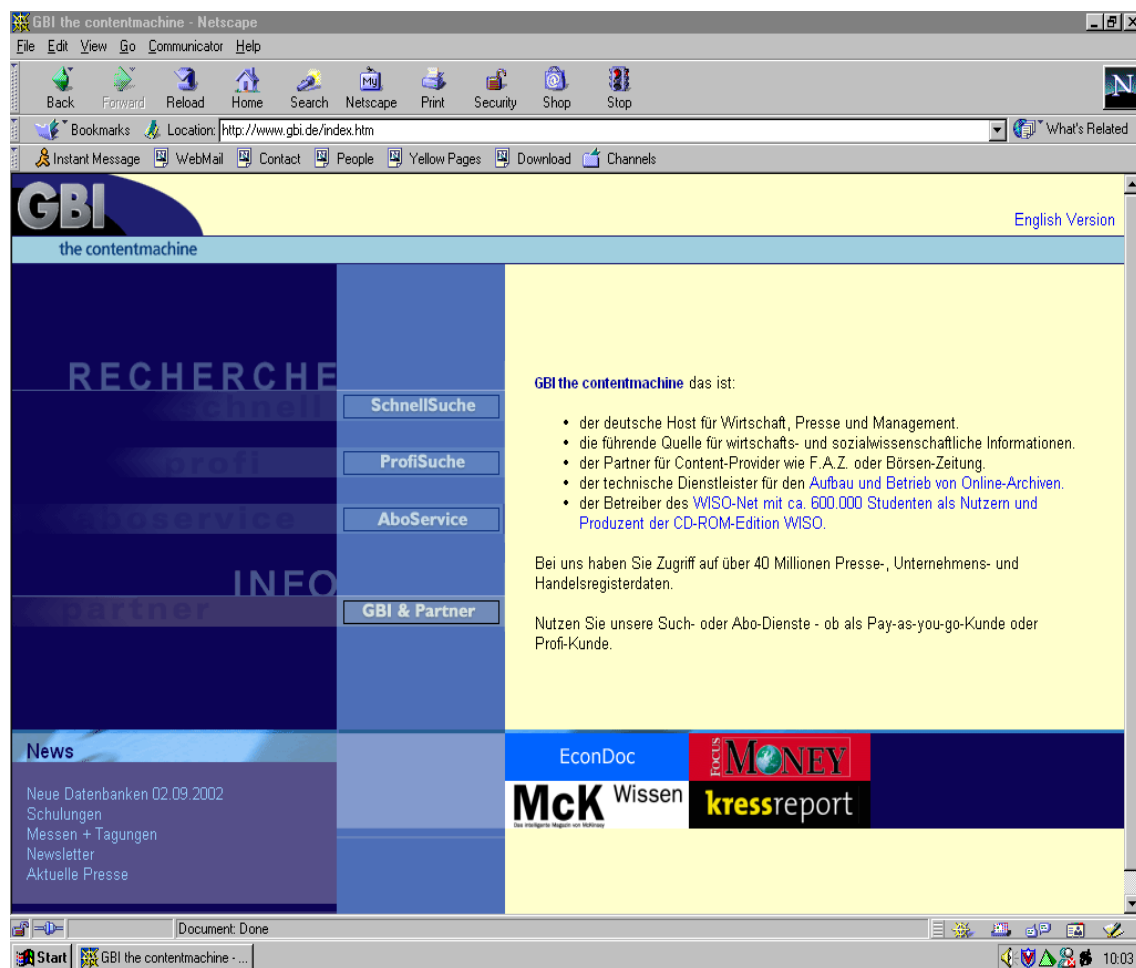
GBI the contentmachine - Netscape

File Edit View Go Communicator Help

Back Forward Reload Home Search Netscape Print Security Shop Stop

Bookmarks Location: http://www.gbi.de/index.htm

What's Related

Instant Message WebMail Contact People Yellow Pages Download Channels

GBI

the contentmachine

English Version

RECHERCHE

schnell

SchnellSuche

profi

ProfiSuche

aboservice

AboService

INFO

partner

GBI & Partner

GBI the contentmachine das ist:

- der deutsche Host für Wirtschaft, Presse und Management.
- die führende Quelle für wirtschafts- und sozialwissenschaftliche Informationen.
- der Partner für Content-Provider wie F.A.Z. oder Börsen-Zeitung.
- der technische Dienstleister für den Aufbau und Betrieb von Online-Archiven.
- der Betreiber des WISO-Net mit ca. 600.000 Studenten als Nutzern und Produzent der CD-ROM-Edition WISO.

Bei uns haben Sie Zugriff auf über 40 Millionen Presse-, Unternehmens- und Handelsregisterdaten.

Nutzen Sie unsere Such- oder Abo-Dienste - ob als Pay-as-you-go-Kunde oder Profi-Kunde.

News

Neue Datenbanken 02.09.2002
Schulungen
Messen + Tagungen
Newsletter
Aktuelle Presse

EconDoc

FOCUS MONEY

McK Wissen

Das intelligente Magazin von McKinsey

kressreport

Document: Done

Start GBI the contentmachine - ...

10:03